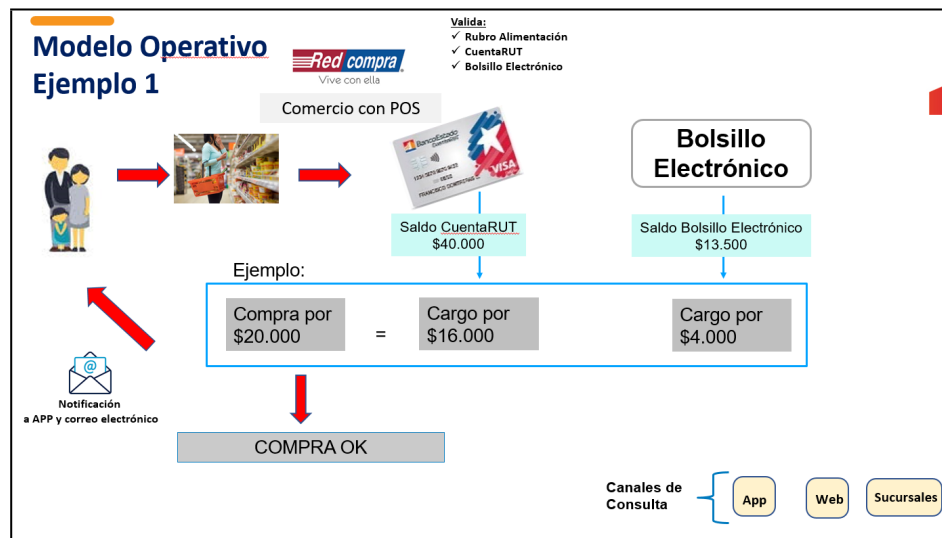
Modelo Operativo
Ejemplo 1

Red compra
Vive con ella

Valida:
✓ Rubro Alimentación
✓ CuentaRUT
✓ Bolsillo Electrónico

Comercio con POS

BancoEstado
VISA
FRANCISCO CONTRERAS

Bolsillo Electrónico

Saldo CuentaRUT
$40.000

Saldo Bolsillo Electrónico
$13.500

Ejemplo:

Compra por
$20.000

=

Cargo por
$16.000

Cargo por
$4.000

Notificación
a APP y correo electrónico

COMPRA OK

Canales de Consulta

App

Web

Sucursales